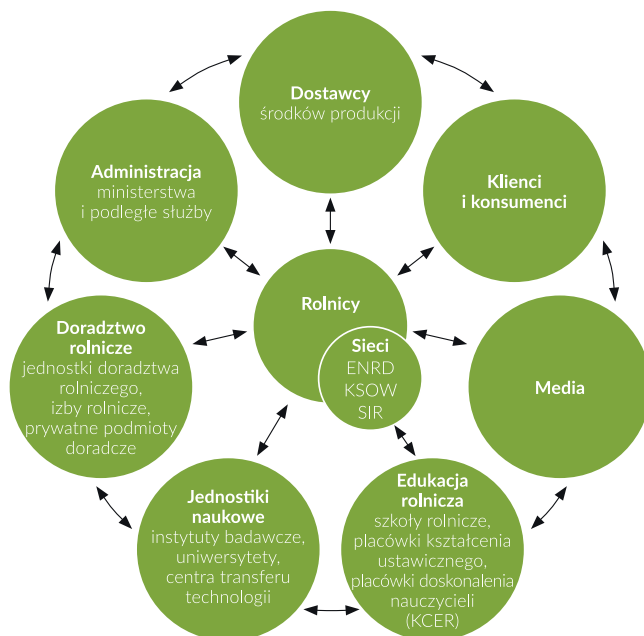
Dostawcy
środków produkcji

Administracja
ministerstwa
i podległe służby

Klienci
i konsumenci

Rolnicy

Sieci
ENRD
KSOW
SIR

Doradztwo
rolnicze
jednostki doradztwa rolniczego,
izby rolnicze,
prywatne podmioty doradcze

Media

Jednostiki
naukowe
instytuty badawcze,
uniwersytety,
centra transferu technologii

Edukacja
rolnicza
szkoły rolnicze,
placówki kształcenia ustawicznego,
placówki doskonalenia nauczycieli
(KCER)